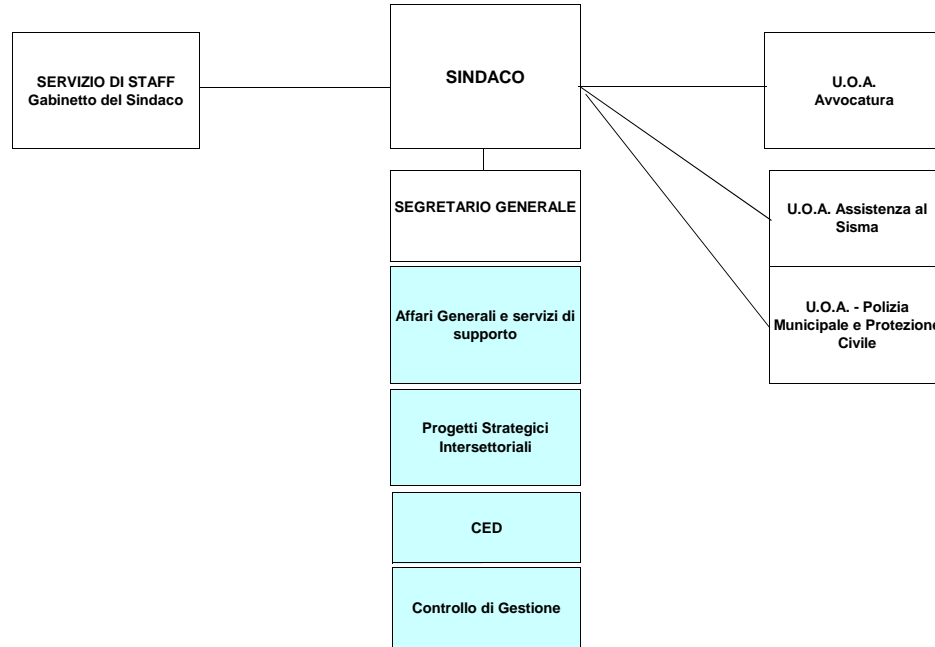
SERVIZIO DI STAFF
Gabinetto del Sindaco

SINDACO

U.O.A.
Avvocatura

SEGRETARIO GENERALE

U.O.A. Assistenza al Sisma

U.O.A. - Polizia Municipale e Protezione Civile

Affari Generali e servizi di supporto

Progetti Strategici Intersettoriali

CED

Controllo di Gestione